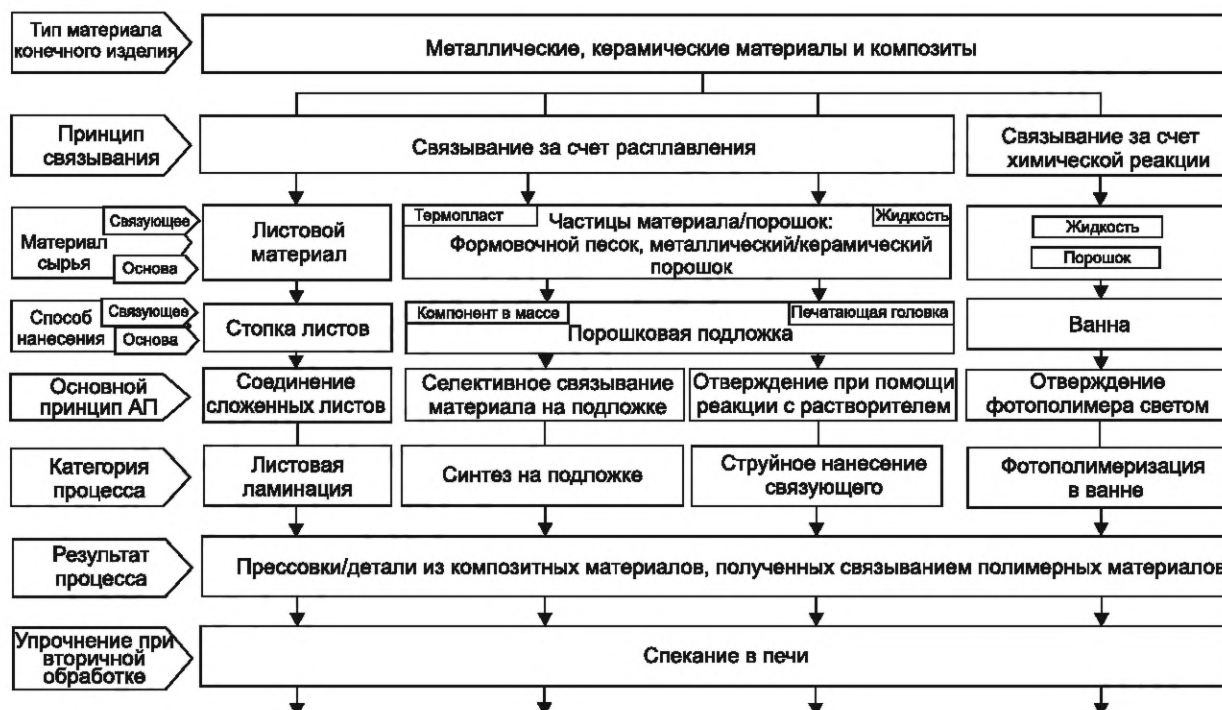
Тип материала конечного изделия

Металлические, керамические материалы и композиты

Принцип связывания

Связывание за счет расплавления

Связывание за счет химической реакции

Материал сырья
Связующее
Основа

Листовой материал

Термопласт
Частицы материала/порошок: Формовочной песок, металлический/керамический порошок
Жидкость

Жидкость
Порошок

Способ нанесения
Связующее
Основа

Стопка листов

Компонент в массе
Печатающая головка
Порошковая подложка

Ванна

Основной принцип АП

Соединение сложенных листов

Селективное связывание материала на подложке

Отверждение при помощи реакции с растворителем

Отверждение фотополимера светом

Категория процесса

Листовая ламинация

Синтез на подложке

Струйное нанесение связующего

Фотополимеризация в ванне

Результат процесса

Прессовки/детали из композитных материалов, полученных связыванием полимерных материалов

Упрочнение при вторичной обработке

Спекание в печи